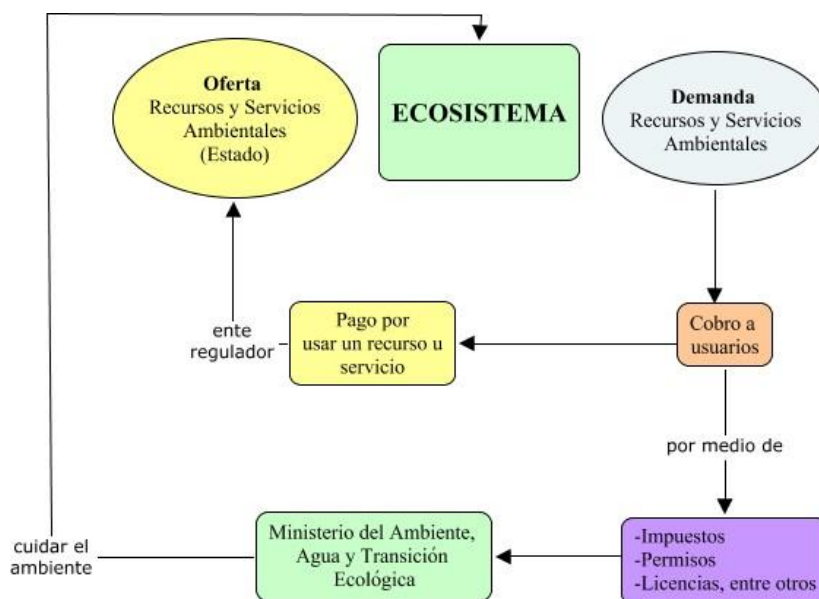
Oferta
Recursos y Servicios Ambientales (Estado)

ECOSISTEMA

Demanda
Recursos y Servicios Ambientales

ente regulador

Pago por usar un recurso u servicio

Cobro a usuarios

por medio de

cuidar el ambiente

Ministerio del Ambiente, Agua y Transición Ecológica

-Impuestos
-Permisos
-Licencias, entre otros